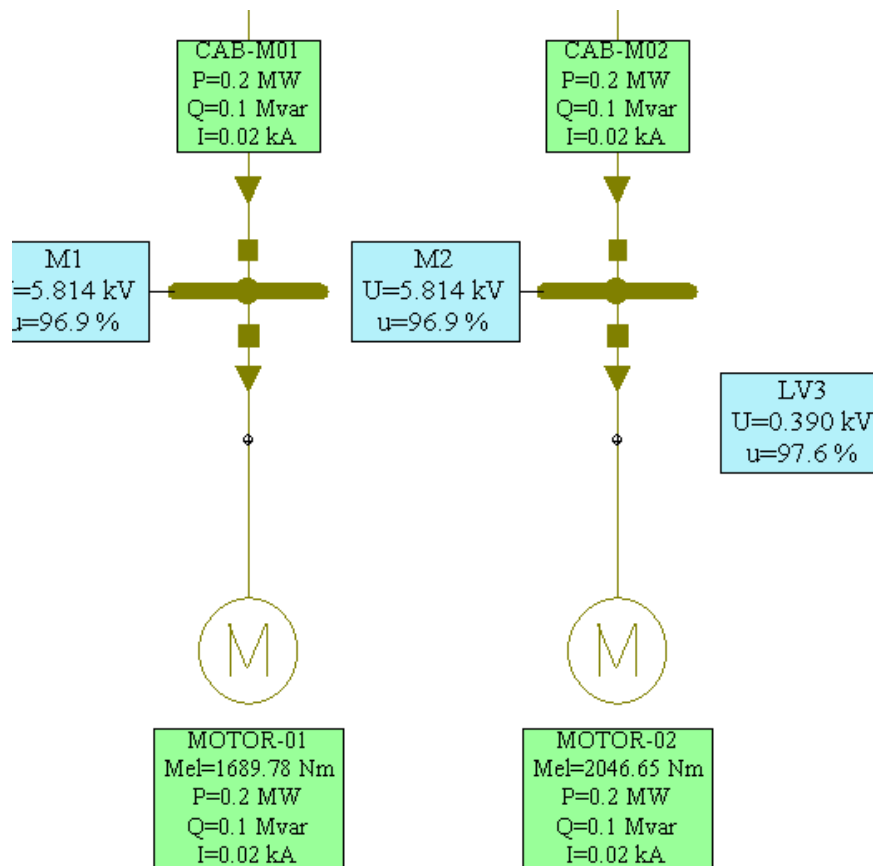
CAB-M01
P=0.2 MW
Q=0.1 Mvar
I=0.02 kA

CAB-M02
P=0.2 MW
Q=0.1 Mvar
I=0.02 kA

M1
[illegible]=5.814 kV
u=96.9 %

M2
U=5.814 kV
u=96.9 %

LV3
U=0.390 kV
u=97.6 %

M

M

MOTOR-01
Mel=1689.78 Nm
P=0.2 MW
Q=0.1 Mvar
I=0.02 kA

MOTOR-02
Mel=2046.65 Nm
P=0.2 MW
Q=0.1 Mvar
I=0.02 kA